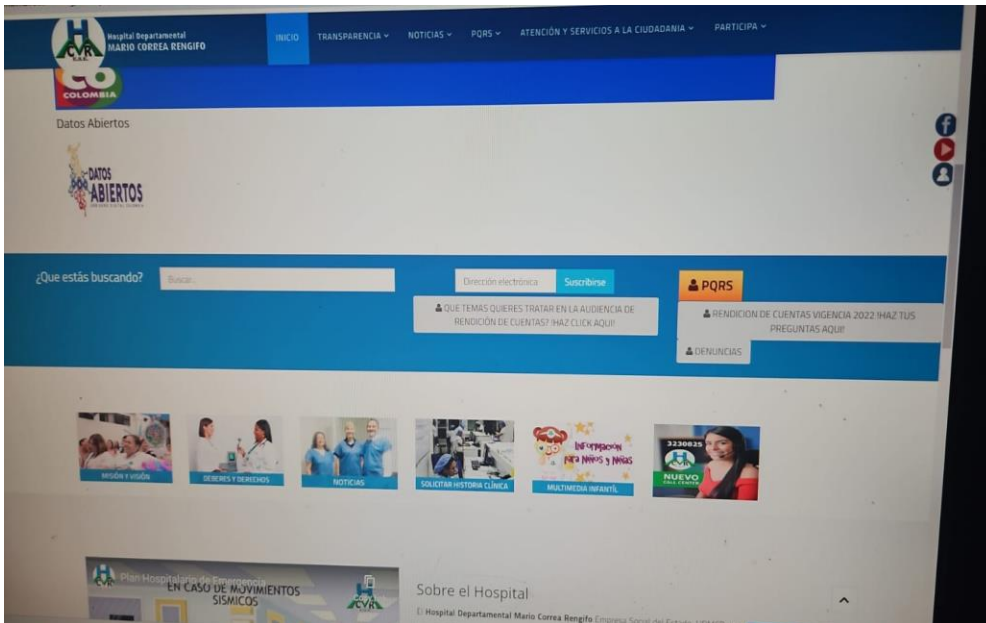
H CVR E.S.E.

Hospital Departamental MARIO CORREA RENGIFO

INICIO TRANSPARENCIA ⌄ NOTICIAS ⌄ PQRS ⌄ ATENCIÓN Y SERVICIOS A LA CIUDADANIA ⌄ PARTICIPA ⌄

CO COLOMBIA

Datos Abiertos

DATOS ABIERTOS

¿Que estás buscando? Buscar...

Dirección electrónica Suscribirse

PQRS

QUE TEMAS QUIERES TRATAR EN LA AUDIENCIA DE RENDICIÓN DE CUENTAS? ¡HAZ CLICK AQUI!

RENDICION DE CUENTAS VIGENCIA 2022 ¡HAZ TUS PREGUNTAS AQUI!

DENUNCIAS

MISIÓN Y VISIÓN

DEBERES Y DERECHOS

NOTICIAS

SOLICITAR HISTORIA CLÍNICA

Información para Niños y Niñas

MULTIMEDIA INFANTIL

3230825

NUEVO CALL CENTER

Plan Hospitalario de Emergencia

EN CASO DE MOVIMIENTOS SÍSMICOS

CVR

Sobre el Hospital

El Hospital Departamental Mario Correa Rengifo Empresa Social del Estado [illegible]